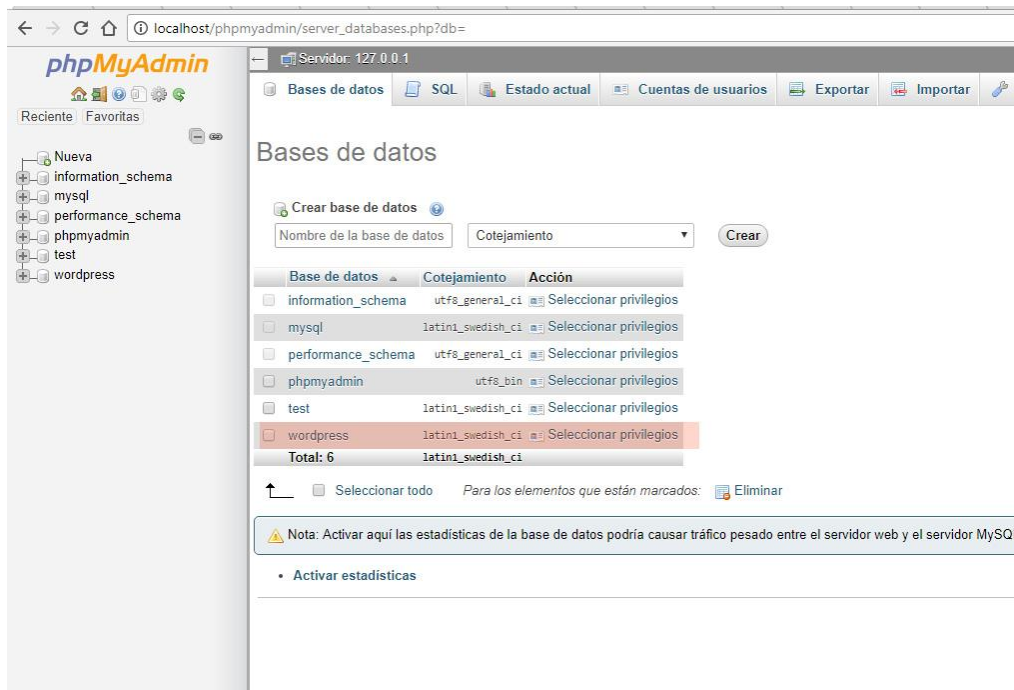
localhost/phpmyadmin/server_databases.php?db=

phpMyAdmin

Reciente Favoritas

Nueva
information_schema
mysql
performance_schema
phpmyadmin
test
wordpress

Servidor: 127.0.0.1

Bases de datos | SQL | Estado actual | Cuentas de usuarios | Exportar | Importar

Bases de datos

Crear base de datos

Nombre de la base de datos | Cotejamiento | Crear

| Base de datos | Cotejamiento | Acción |
|---|---|---|
| information_schema | utf8_general_ci | Seleccionar privilegios |
| mysql | latin1_swedish_ci | Seleccionar privilegios |
| performance_schema | utf8_general_ci | Seleccionar privilegios |
| phpmyadmin | utf8_bin | Seleccionar privilegios |
| test | latin1_swedish_ci | Seleccionar privilegios |
| wordpress | latin1_swedish_ci | Seleccionar privilegios |
| Total: 6 | latin1_swedish_ci | |

Seleccionar todo   Para los elementos que están marcados:   Eliminar

Nota: Activar aquí las estadísticas de la base de datos podría causar tráfico pesado entre el servidor web y el servidor MySQ

• Activar estadísticas